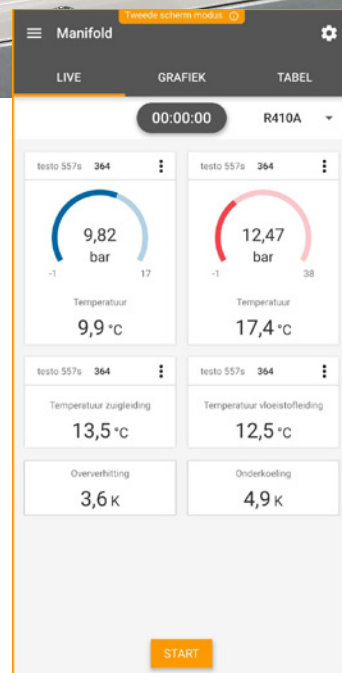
Tweede scherm modus

Manifold

LIVE GRAFIEK TABEL

00:00:00 R410A

testo 557s 364

9,82
bar
-1 17

Temperatuur
9,9 °C

testo 557s 364

12,47
bar
-1 38

Temperatuur
17,4 °C

testo 557s 364

Temperatuur zuigleiding
13,5 °C

testo 557s 364

Temperatuur vloeistofleiding
12,5 °C

Oververhitting
3,6 K

Onderkoeling
4,9 K

START